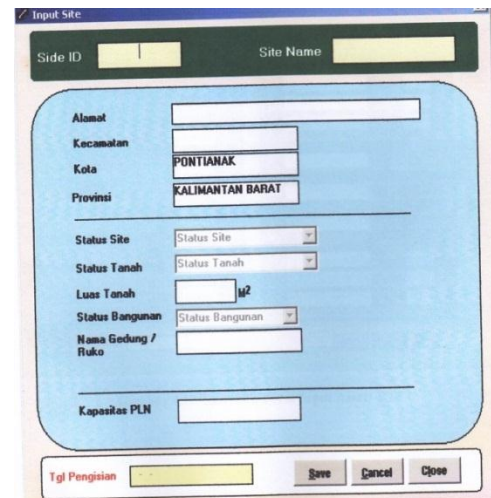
Input Site

Side ID

Site Name

Alamat

Kecamatan

Kota PONTIANAK

Provinsi KALIMANTAN BARAT

Status Site Status Site

Status Tanah Status Tanah

Luas Tanah $M^2$

Status Bangunan Status Bangunan

Nama Gedung / Ruko

Kapasitas PLN

Tgl Pengisian

Save

Cancel

Close